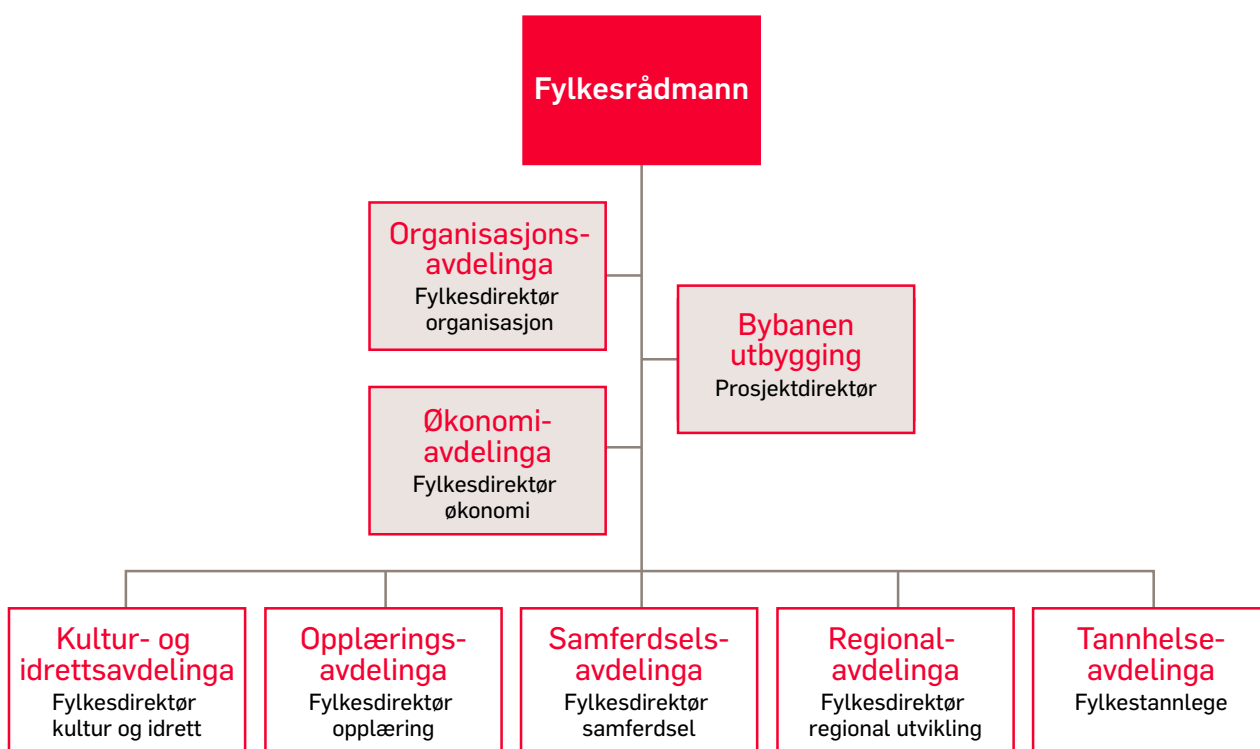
Fylkesrådmann

Organisasjonsavdelinga
Fylkesdirektør organisasjon

Bybanen utbygging
Prosjektdirektør

Økonomiavdelinga
Fylkesdirektør økonomi

Kultur- og idrettsavdelinga
Fylkesdirektør kultur og idrett

Opplæringsavdelinga
Fylkesdirektør opplæring

Samferdselsavdelinga
Fylkesdirektør samferdsel

Regionalavdelinga
Fylkesdirektør regional utvikling

Tannhelseavdelinga
Fylkestannlege